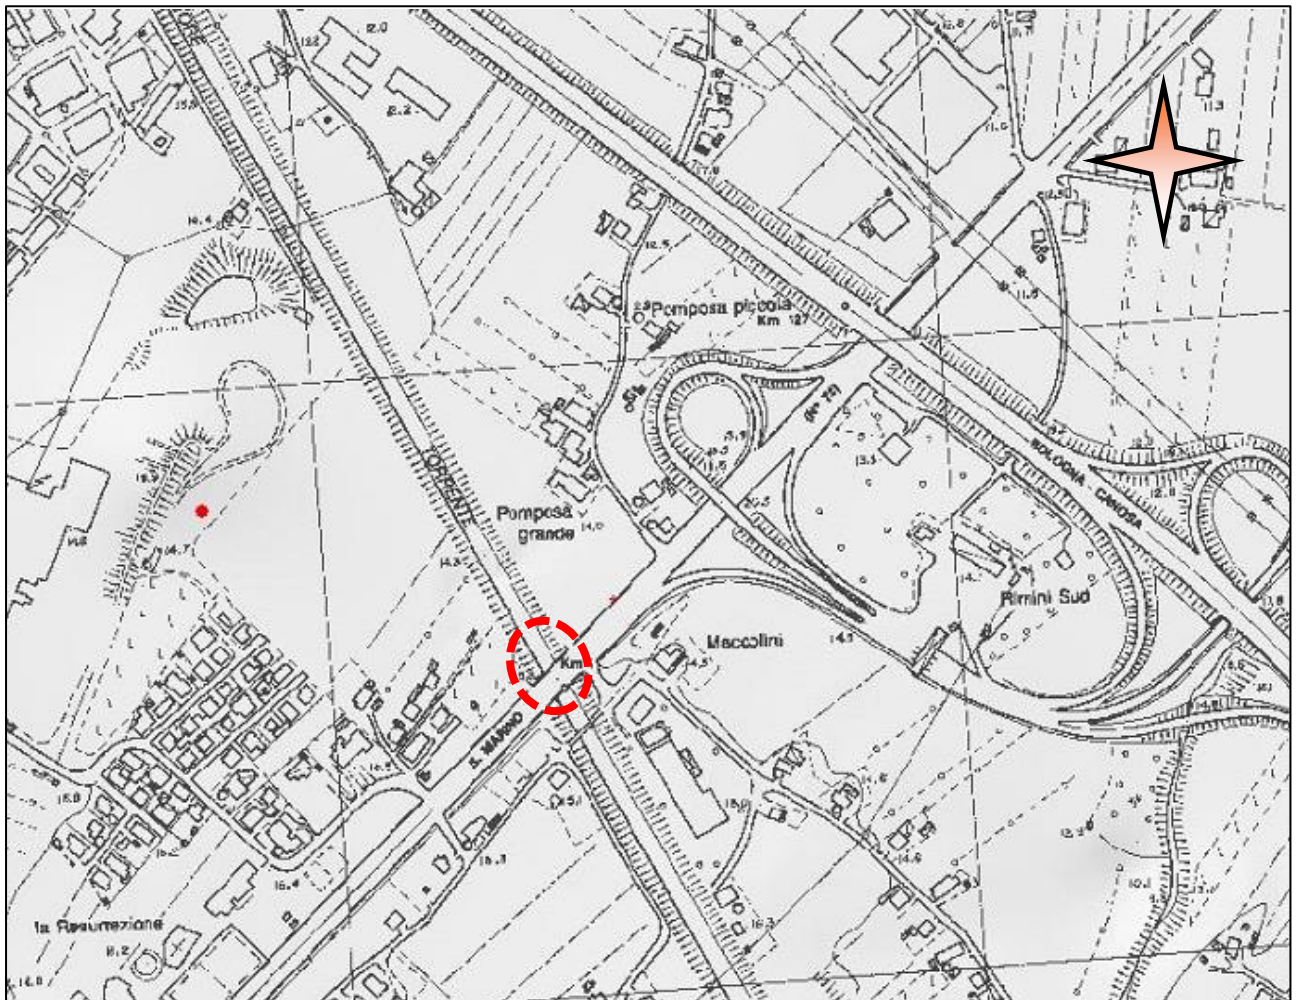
Pomposa piccola
Km 127
ORIENTE
Pomposa grande
BOLOGNA - CANOSA
Rimini Sud
Maccolini
Km
S. MARINO
la Resurrezione
12.0
8.2
11.3
14.4
12.5
11.5
13.3
14.0
14.3
14.5
15.1
15.0
16.3
16.4
16.2
15.0
14.7
14.6
13.8
12.0
8.2